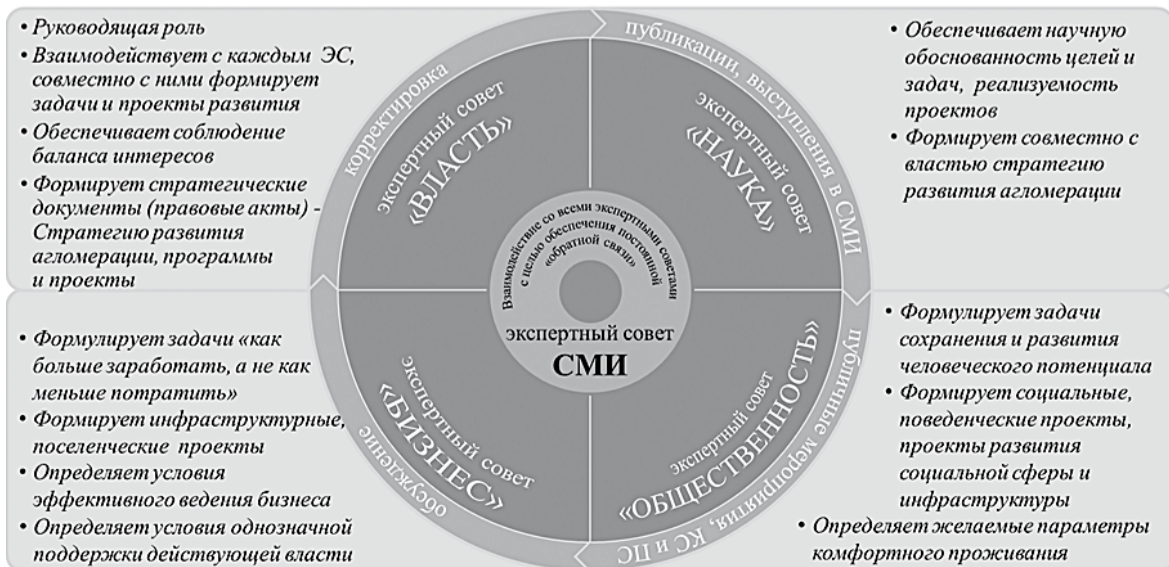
• Руководящая роль
• Взаимодействует с каждым ЭС, совместно с ними формирует задачи и проекты развития
• Обеспечивает соблюдение баланса интересов
• Формирует стратегические документы (правовые акты) - Стратегию развития агломерации, программы и проекты

• Обеспечивает научную обоснованность целей и задач, реализуемость проектов
• Формирует совместно с властью стратегию развития агломерации

корректировка
публикации, выступления в СМИ
публичные мероприятия, КС и ПС
обсуждение

экспертный совет «ВЛАСТЬ»
экспертный совет «НАУКА»
экспертный совет «БИЗНЕС»
экспертный совет «ОБЩЕСТВЕННОСТЬ»

Взаимодействие со всеми экспертными советами с целью обеспечения постоянной «обратной связи»

экспертный совет
СМИ

• Формулирует задачи «как больше заработать, а не как меньше потратить»
• Формирует инфраструктурные, поселенческие проекты
• Определяет условия эффективного ведения бизнеса
• Определяет условия однозначной поддержки действующей власти

• Формулирует задачи сохранения и развития человеческого потенциала
• Формирует социальные, поведенческие проекты, проекты развития социальной сферы и инфраструктуры
• Определяет желаемые параметры комфортного проживания